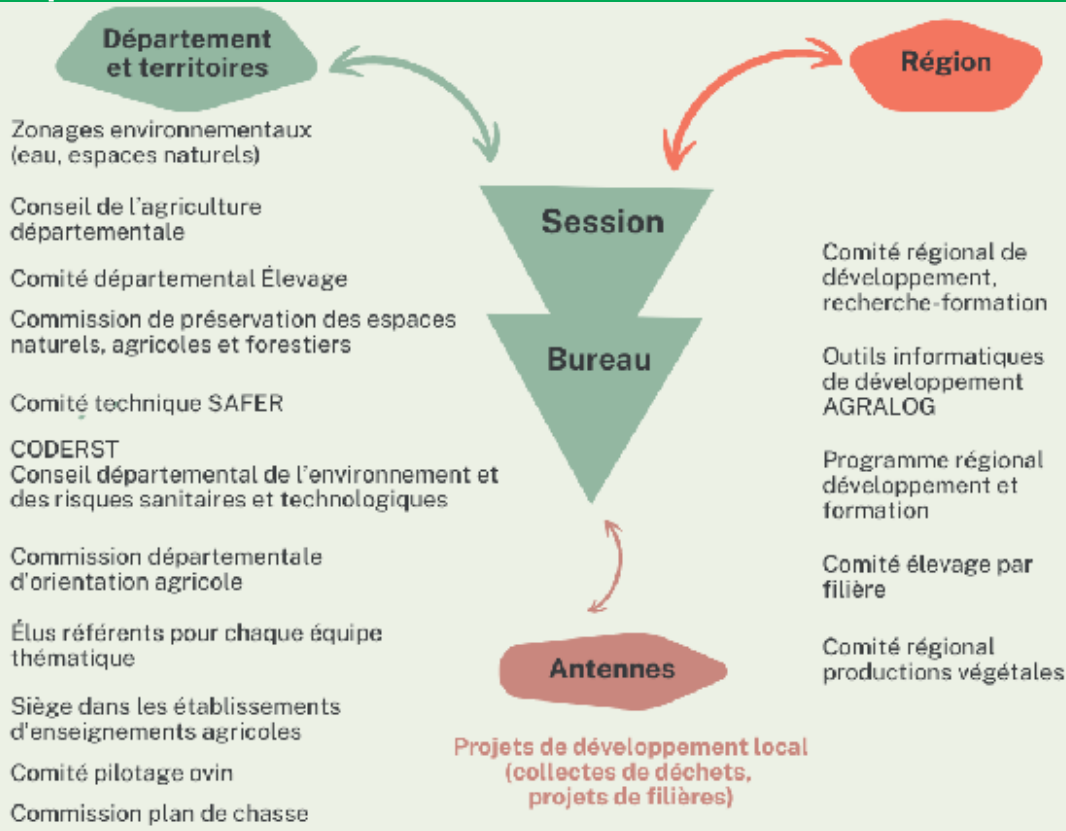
Département et territoires

Région

Zonages environnementaux (eau, espaces naturels)

Conseil de l'agriculture départementale

Comité départemental Élevage

Commission de préservation des espaces naturels, agricoles et forestiers

Comité technique SAFER

CODERST
Conseil départemental de l'environnement et des risques sanitaires et technologiques

Commission départementale d'orientation agricole

Élus référents pour chaque équipe thématique

Siège dans les établissements d'enseignements agricoles

Comité pilotage ovin

Commission plan de chasse

Session

Bureau

Antennes

Projets de développement local (collectes de déchets, projets de filières)

Comité régional de développement, recherche-formation

Outils informatiques de développement AGRALOG

Programme régional développement et formation

Comité élevage par filière

Comité régional productions végétales